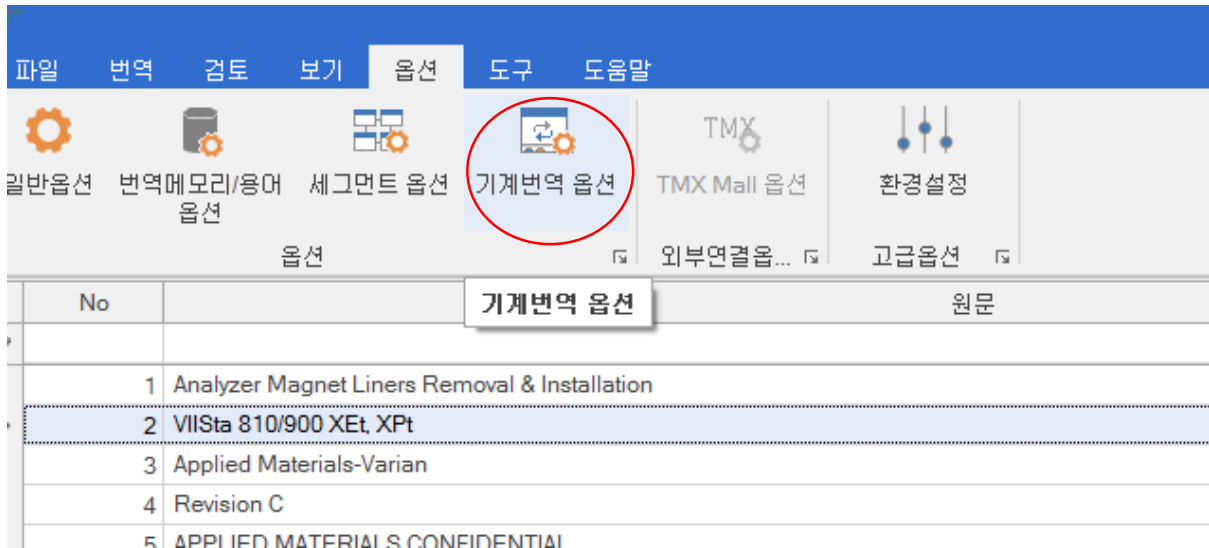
파일 번역 검토 보기 옵션 도구 도움말

일반옵션 번역메모리/용어 옵션 세그먼트 옵션 기계번역 옵션 TMX Mall 옵션 환경설정

옵션 외부연결옵... 고급옵션

기계번역 옵션

| No | 원문 |
|---|---|
| | |
| 1 | Analyzer Magnet Liners Removal & Installation |
| 2 | VIISta 810/900 XEt, XPt |
| 3 | Applied Materials-Varian |
| 4 | Revision C |
| 5 | APPLIED MATERIALS CONFIDENTIAL |